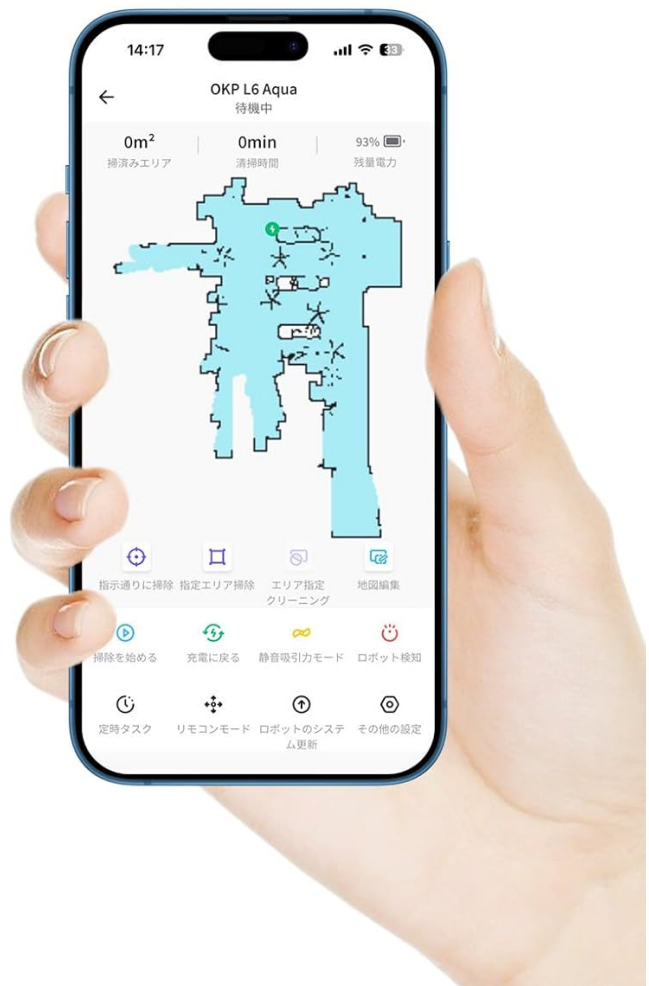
14:17

33

←

OKP L6 Aqua
待機中

0m²
掃済みエリア

0min
清掃時間

93%
残量電力

指示通りに掃除

指定エリア掃除

エリア指定クリーニング

地図編集

掃除を始める

充電に戻る

静音吸引力モード

ロボット検知

定時タスク

リモコンモード

ロボットのシステム更新

その他の設定